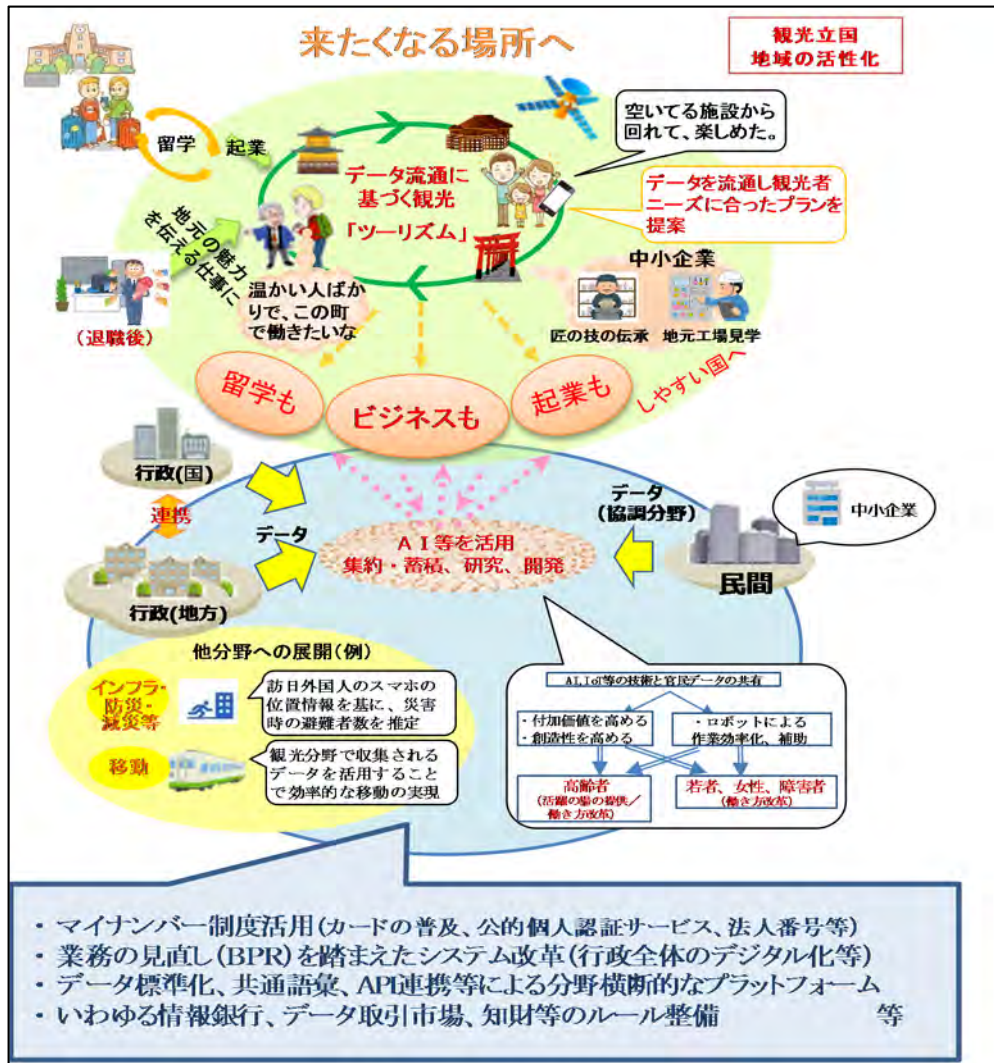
来たくなる場所へ

観光立国
地域の活性化

留学
起業

地元の魅力を伝える仕事に

（退職後）

データ流通に基づく観光
「ツーリズム」

空いてる施設から回れて、楽しめた。

データを流通し観光者ニーズに合ったプランを提案

温かい人ばかりで、この町で働きたいな

中小企業
匠の技の伝承
地元工場見学

留学も
ビジネスも
起業も
しやすい国へ

行政(国)
連携
行政(地方)
データ

ＡＩ等を活用
集約・蓄積、研究、開発

データ
（協調分野）
中小企業
民間

他分野への展開（例）

インフラ・防災・減災等
訪日外国人のスマホの位置情報を基に、災害時の避難者数を推定

移動
観光分野で収集されるデータを活用することで効率的な移動の実現

AI、IoT等の技術と官民データの共有
・付加価値を高める
・創造性を高める
・ロボットによる作業効率化、補助
高齢者
（活躍の場の提供／働き方改革）
若者、女性、障害者
（働き方改革）

・マイナンバー制度活用（カードの普及、公的個人認証サービス、法人番号等）
・業務の見直し（BPR）を踏まえたシステム改革（行政全体のデジタル化等）
・データ標準化、共通語彙、API連携等による分野横断的なプラットフォーム
・いわゆる情報銀行、データ取引市場、知財等のルール整備　　　等